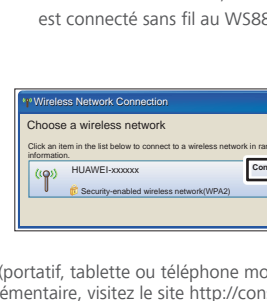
est connecté sans fil au WS88

Wireless Network Connection

Choose a wireless network

Click an item in the list below to connect to a wireless network in ra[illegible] information.

HUAWEI-xxxxxx

Con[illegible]

Security-enabled wireless network(WPA2)

(portatif, tablette ou téléphone mo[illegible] émentaire, visitez le site http://con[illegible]